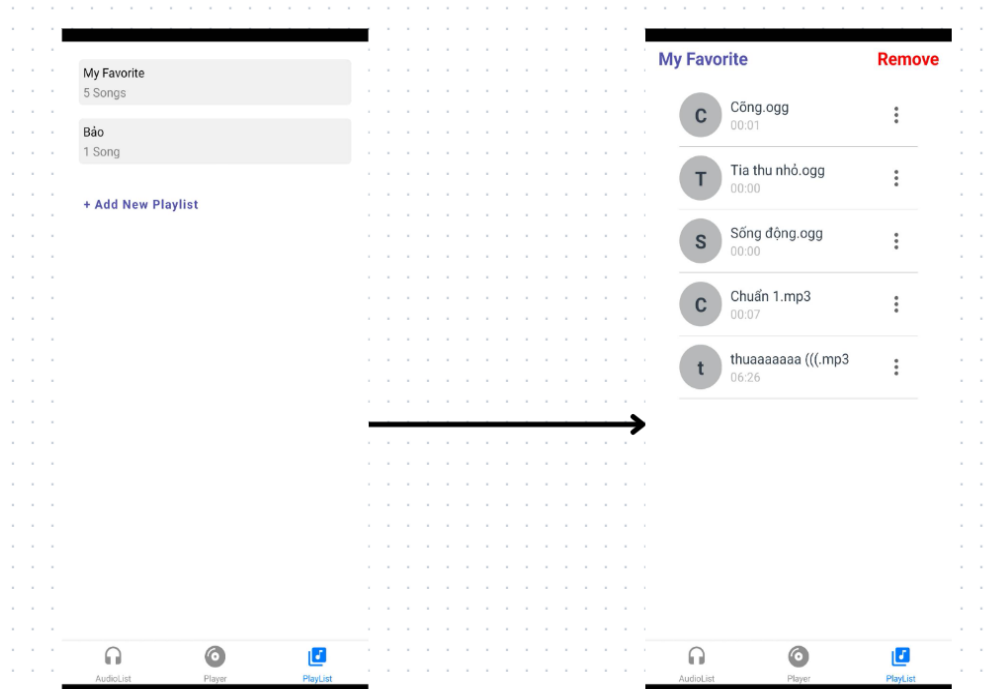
My Favorite
5 Songs

Bảo
1 Song

+ Add New Playlist

AudioList
Player
PlayList

My Favorite
Remove

C
Cống.ogg
00:01

T
Tia thu nhỏ.ogg
00:00

S
Sống động.ogg
00:00

C
Chuẩn 1.mp3
00:07

t
thuaaaaaaa (((.mp3
06:26

AudioList
Player
PlayList